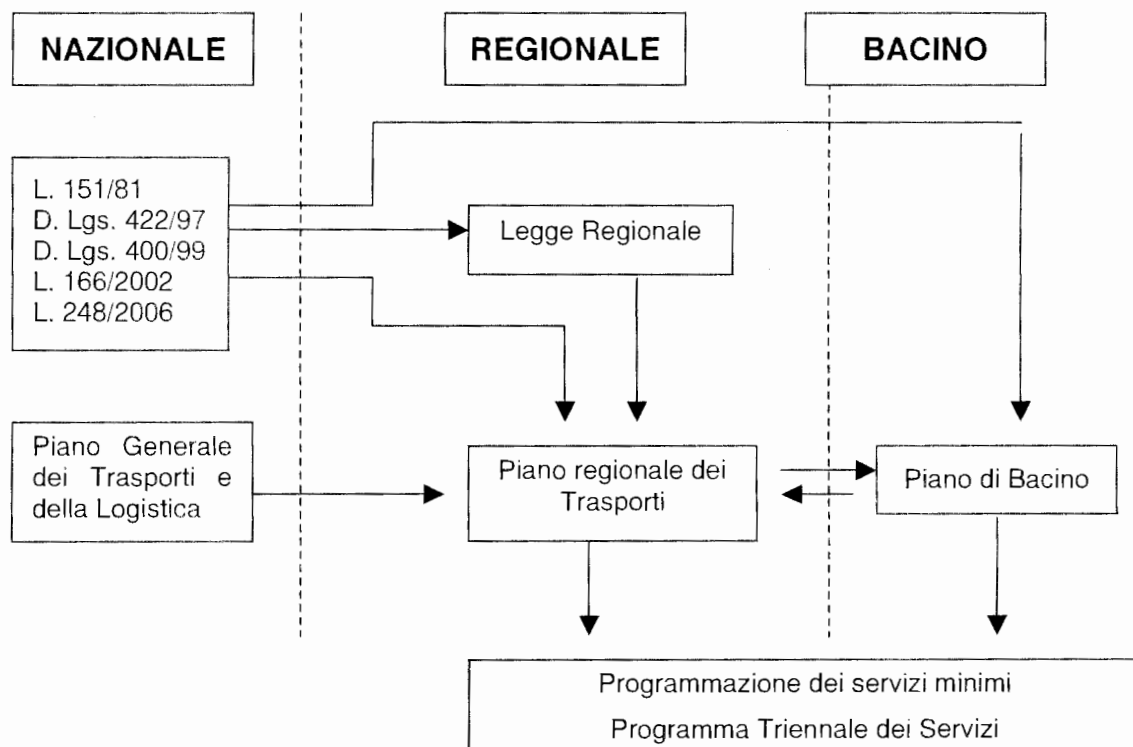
NAZIONALE

REGIONALE

BACINO

L. 151/81
D. Lgs. 422/97
D. Lgs. 400/99
L. 166/2002
L. 248/2006

Legge Regionale

Piano Generale dei Trasporti e della Logistica

Piano regionale dei Trasporti

Piano di Bacino

Programmazione dei servizi minimi
Programma Triennale dei Servizi